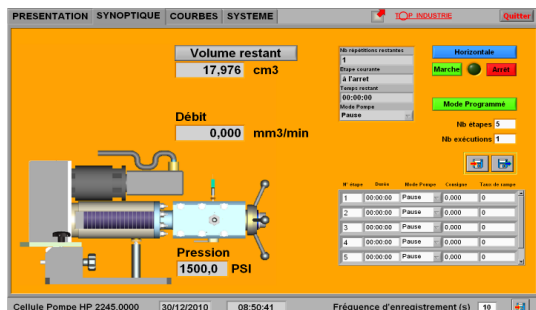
PRESENTATION SYNOPTIQUE COURBES SYSTEME

TOP INDUSTRIE Quitter

Volume restant
17,976 cm3

Nb répétitions restantes
1
Etape courante
à l'arret
Temps restant
00:00:00
Mode Pompe
Pause

Horizontale
Marche Arrêt

Mode Programmé

Nb étapes 5
Nb exécutions 1

Débit
0,000 mm3/min

| N° étape | Durée | Mode Pompe | Consigne | Taux de rampe |
|---|---|---|---|---|
| 1 | 00:00:00 | Pause | 0,000 | 0 |
| 2 | 00:00:00 | Pause | 0,000 | 0 |
| 3 | 00:00:00 | Pause | 0,000 | 0 |
| 4 | 00:00:00 | Pause | 0,000 | 0 |
| 5 | 00:00:00 | Pause | 0,000 | 0 |

Pression
1500,0 PSI

Cellule Pompe HP 2245.0000 30/12/2010 08:50:41 Fréquence d'enregistrement (s) 10